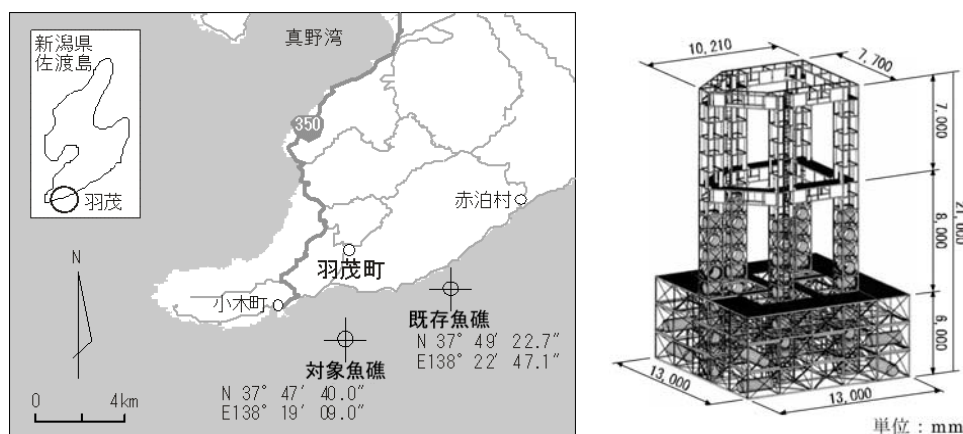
新潟県
佐渡島

羽茂

真野湾

350

赤泊村

羽茂町

小木町

既存魚礁
N 37° 49′ 22.7″
E138° 22′ 47.1″

対象魚礁
N 37° 47′ 40.0″
E138° 19′ 09.0″

N

0 4km

10,210
7,700
7,000
8,000
6,000
21,000
13,000
13,000

単位：mm